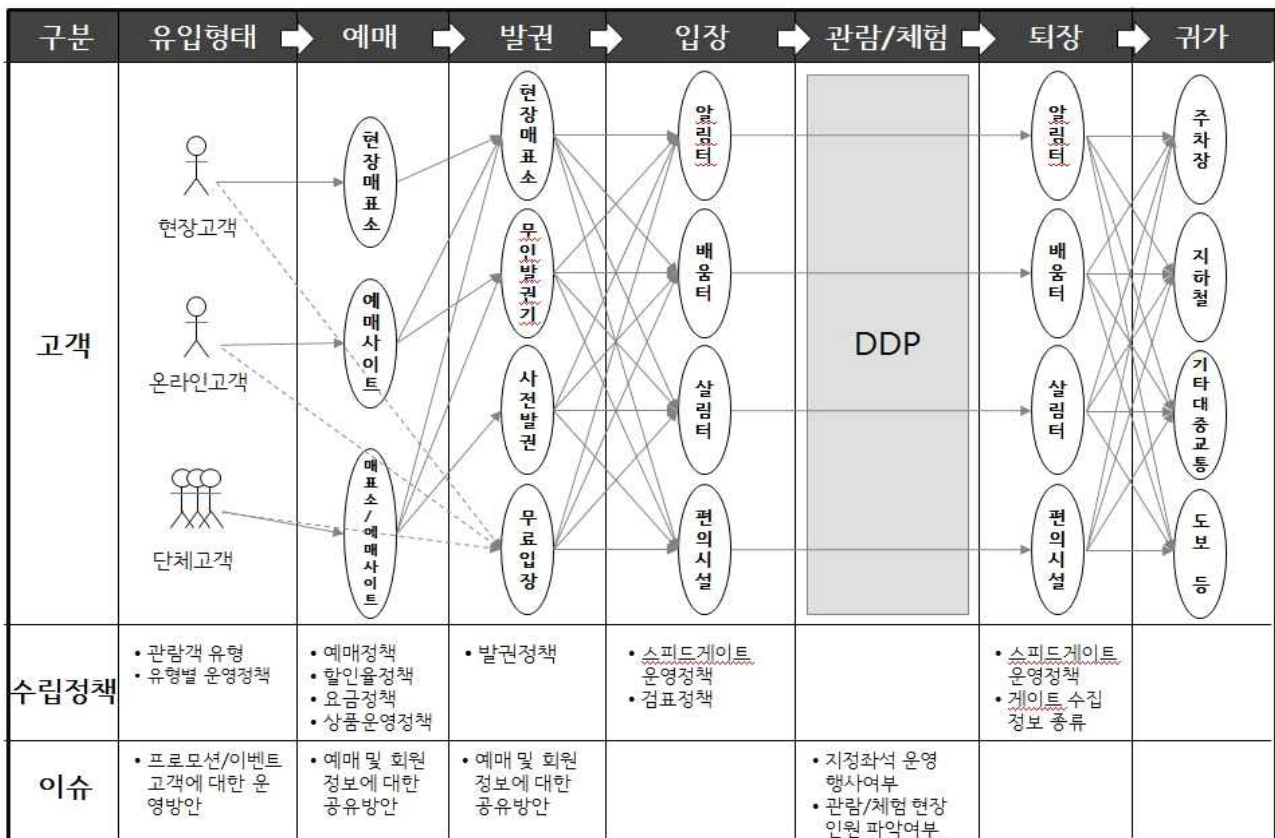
| 구분 | 유입형태 | 예매 | 발권 | 입장 | 관람/체험 | 퇴장 | 귀가 |
|---|---|---|---|---|---|---|---|
| 고객 | 현장고객<br>온라인고객<br>단체고객 | 현장매표소<br>예매사이트<br>매표소/예매사이트 | 현장매표소<br>무인발권기<br>사전발권<br>무료입장 | 알림터<br>배움터<br>살림터<br>편의시설 | DDP | 알림터<br>배움터<br>살림터<br>편의시설 | 주차장<br>지하철<br>기타대중교통<br>도보 등 |
| 수립정책 | • 관람객 유형<br>• 유형별 운영정책 | • 예매정책<br>• 할인율정책<br>• 요금정책<br>• 상품운영정책 | • 발권정책 | • 스피드게이트 운영정책<br>• 검표정책 | | • 스피드게이트 운영정책<br>• 게이트 수집 정보 종류 | |
| 이슈 | • 프로모션/이벤트 고객에 대한 운영방안 | • 예매 및 회원 정보에 대한 공유방안 | • 예매 및 회원 정보에 대한 공유방안 | | • 지정좌석 운영 행사여부<br>• 관람/체험 현장 인원 파악여부 | | |